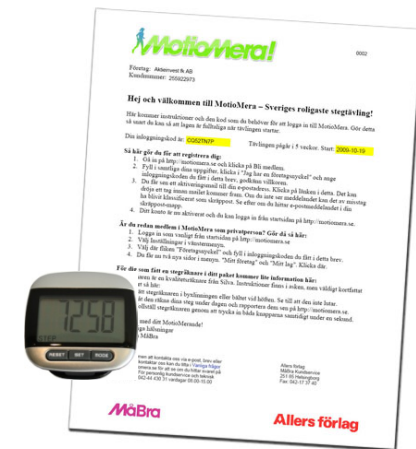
MotioMera!

0002

Företag: Aktieinvest fk AB
Kundnummer: 255922973

Hej och välkommen till MotioMera – Sveriges roligaste stegtävling!

Här kommer instruktioner och den kod som du behöver för att logga in till MotioMera. Gör detta så snart du kan så att laget är fulltaligt när tävlingen startar.

Din inloggningskod är: CQ52TN7P    Tävlingen pågår i 5 veckor. Start: 2000-10-19

Så här gör du för att registrera dig:
1. Gå in på http://motiomera.se och klicka på Bli medlem.
2. Fyll i samtliga dina uppgifter. Klicka i "Jag har en företagsnyckel" och ange inloggningskoden du fått i detta brev, godkänn villkoren.
3. Du får nu ett aktiveringsmail till din e-postadress. Klicka på länken i detta. Det kan dröja ett tag innan mailet kommer fram. Om du inte ser meddelandet kan det av misstag ha blivit klassificerat som skräppost. Se efter om du hittar e-postmeddelandet i din skräppostmapp.
4. Ditt konto är nu aktiverat och du kan logga in från startsidan på http://motiomera.se.

Är du redan medlem i MotioMera som privatperson? Gör då så här:
1. Logga in som vanligt från startsidan på http://motiomera.se
2. Välj Inställningar i vänstermenyn.
3. Välj där fliken "Företagsnyckel" och fyll i inloggningskoden du fått i detta brev.
4. Du får nu två nya sidor i menyn. "Mitt företag" och "Mitt lag". Klicka där.

För dig som fått en stegräknare i ditt paket kommer lite information här:
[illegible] kvalitetsräknare från Silva. Instruktioner finns i stegräknaren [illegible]
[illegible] stegräknaren i byxlinningen eller bältet vid höften. Se till att den inte lutar.
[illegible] dina steg under dagen och rapportera dem sen på http://motiomera.se.
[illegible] stegräknaren genom att trycka in båda knapparna samtidigt under en sekund.

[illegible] med ditt MotioMerande!
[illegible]

12:58
RESET SET MODE

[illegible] kontakta oss via e-post, brev eller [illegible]
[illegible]
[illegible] personlig kundservice och telefon
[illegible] 042-44 430 31 vardagar 09.00-15.00

Allers förlag
MåBra Kundservice
251 85 Helsingborg
Fax: 042-17 37 40

MåBra
Allers förlag